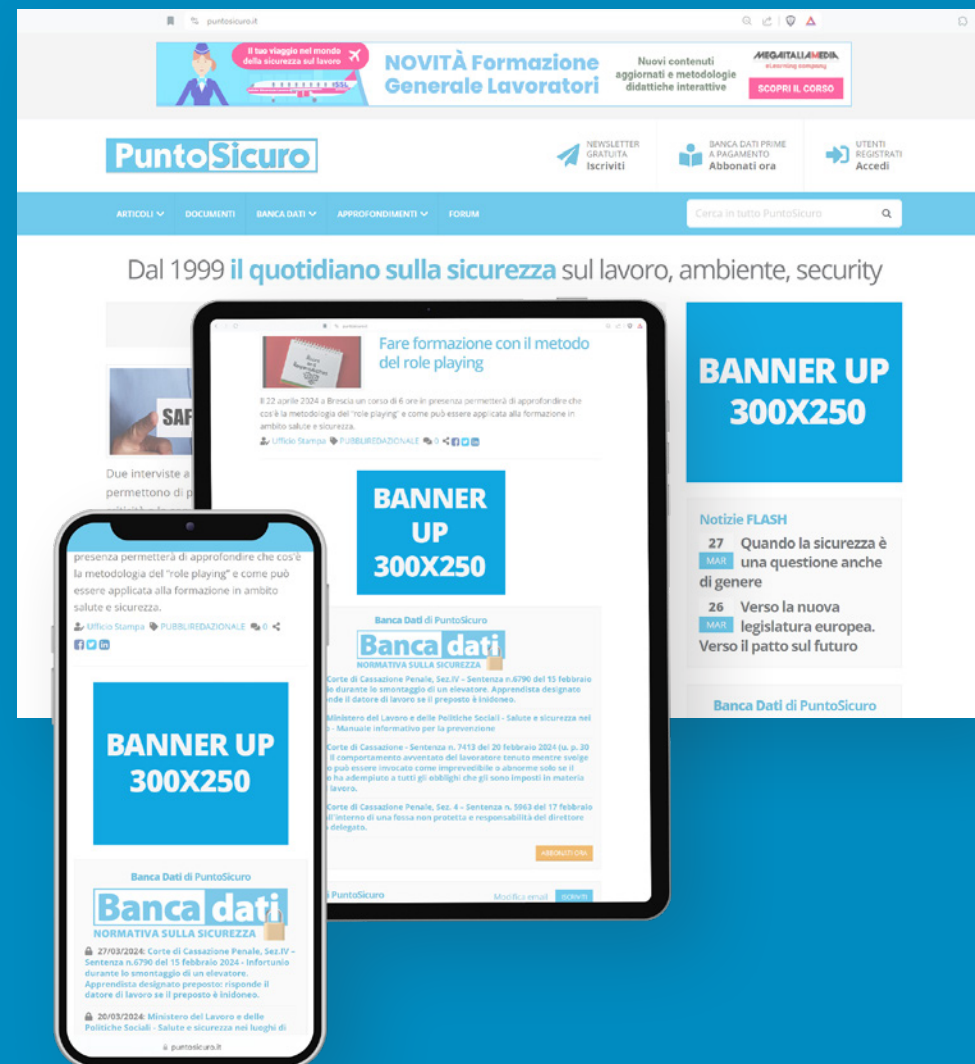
puntosicuro.it

Il tuo viaggio nel mondo della sicurezza sul lavoro

NOVITÀ Formazione Generale Lavoratori

Nuovi contenuti aggiornati e metodologie didattiche interattive

MEGAITALIAMEDIA eLearning company

SCOPRI IL CORSO

PuntoSicuro

NEWSLETTER GRATUITA Iscriviti

BANCA DATI PRIME A PAGAMENTO Abbonati ora

UTENTI REGISTRATI Accedi

ARTICOLI DOCUMENTI BANCA DATI APPROFONDIMENTI FORUM

Cerca in tutto PuntoSicuro

Dal 1999 il quotidiano sulla sicurezza sul lavoro, ambiente, security

SAF

Due interviste a permettono di p

Fare formazione con il metodo del role playing

Il 22 aprile 2024 a Brescia un corso di 6 ore in presenza permetterà di approfondire che cos'è la metodologia del "role playing" e come può essere applicata alla formazione in ambito salute e sicurezza.

Ufficio Stampa PUBBLIREDAZIONALE 0

BANNER UP 300X250

Banca Dati di PuntoSicuro

Banca dati NORMATIVA SULLA SICUREZZA

Corte di Cassazione Penale, Sez.IV - Sentenza n.6790 del 15 febbraio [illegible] durante lo smontaggio di un elevatore. Apprendista designato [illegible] il datore di lavoro se il preposto è inidoneo.

Ministero del Lavoro e delle Politiche Sociali - Salute e sicurezza nei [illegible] - Manuale informativo per la prevenzione

Corte di Cassazione - Sentenza n. 7413 del 20 febbraio 2024 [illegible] comportamento avventato del lavoratore tenuto mentre svolge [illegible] può essere invocato come imprevedibile o abnorme solo se il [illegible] ha adempiuto a tutti gli obblighi che gli sono imposti in materia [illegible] lavoro.

Corte di Cassazione Penale, Sez. 4 - Sentenza n. 5963 del 17 febbraio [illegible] all'interno di una fossa non protetta e responsabilità del direttore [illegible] delegato.

ABBONATI ORA

PuntoSicuro Modifica email ISCRIVITI

BANNER UP 300X250

Notizie FLASH

27 MAR Quando la sicurezza è una questione anche di genere

26 MAR Verso la nuova legislatura europea. Verso il patto sul futuro

Banca Dati di PuntoSicuro

presenza permetterà di approfondire che cos'è la metodologia del "role playing" e come può essere applicata alla formazione in ambito salute e sicurezza.

Ufficio Stampa PUBBLIREDAZIONALE 0

BANNER UP 300X250

Banca Dati di PuntoSicuro

Banca dati NORMATIVA SULLA SICUREZZA

27/03/2024: Corte di Cassazione Penale, Sez.IV - Sentenza n.6790 del 15 febbraio 2024 - Infortunio durante lo smontaggio di un elevatore. Apprendista designato preposto: risponde il datore di lavoro se il preposto è inidoneo.

20/03/2024: Ministero del Lavoro e delle Politiche Sociali - Salute e sicurezza nei luoghi di

puntosicuro.it